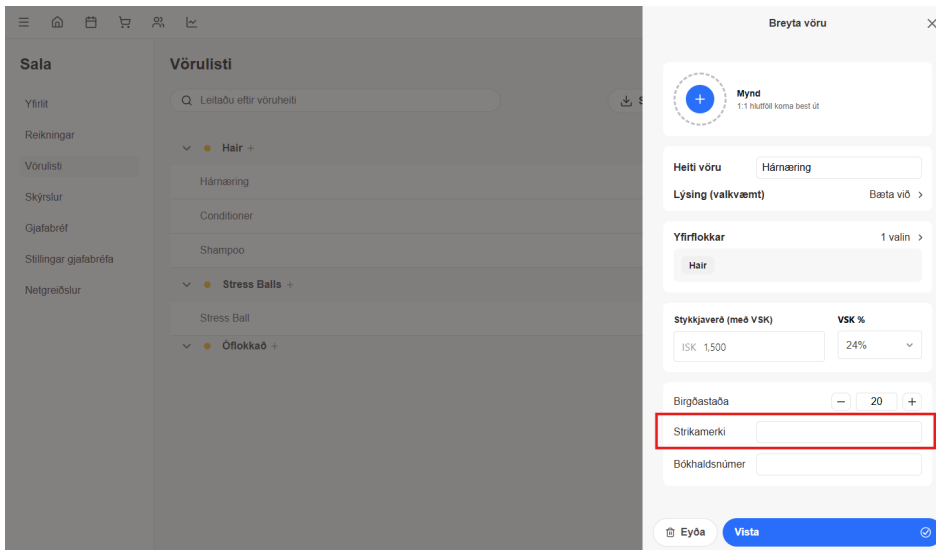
Sala

Yfirlit
Reikningar
Vörulisti
Skýrslur
Gjafabréf
Stillingar gjafabréfa
Netgreiðslur

Vörulisti

Leitaðu eftir vöruheiti

Hair +
Hárnæring
Conditioner
Shampoo
Stress Balls +
Stress Ball
Óflokkað +

Breyta vöru

Mynd
1:1 hlutföll koma best út

Heiti vöru Hárnæring
Lýsing (valkvæmt) Bæta við

Yfirflokkar 1 valin
Hair

Stykkjaverð (með VSK)
ISK 1,500
VSK %
24%

Birgðastaða − 20 +
Strikamerki
Bókhaldsnúmer

Eyða
Vista